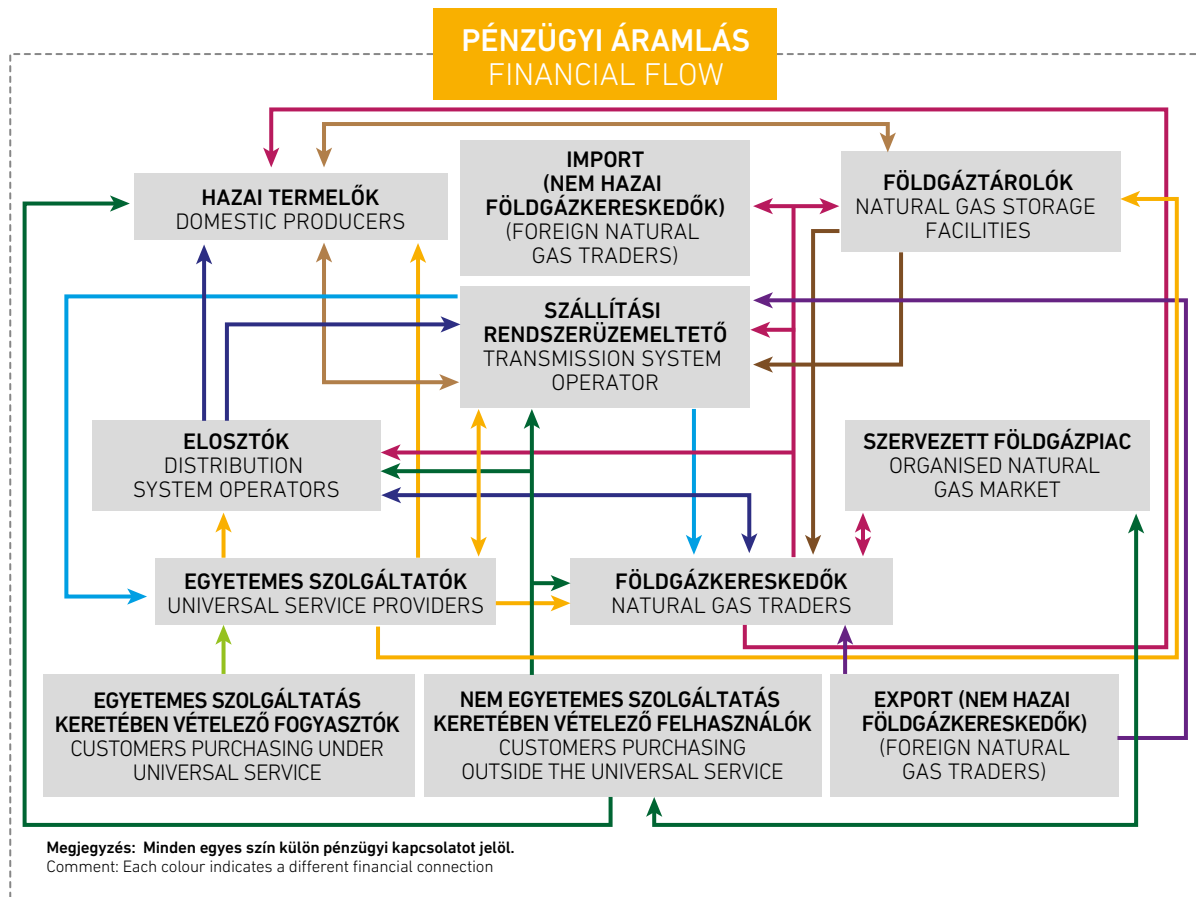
PÉNZÜGYI ÁRAMLÁS
FINANCIAL FLOW

HAZAI TERMELŐK
DOMESTIC PRODUCERS

IMPORT (NEM HAZAI FÖLDGÁZKERESKEDŐK)
(FOREIGN NATURAL GAS TRADERS)

FÖLDGÁZTÁROLÓK
NATURAL GAS STORAGE FACILITIES

SZÁLLÍTÁSI RENDSZERÜZEMELTETŐ
TRANSMISSION SYSTEM OPERATOR

ELOSZTÓK
DISTRIBUTION SYSTEM OPERATORS

SZERVEZETT FÖLDGÁZPIAC
ORGANISED NATURAL GAS MARKET

EGYETEMES SZOLGÁLTATÓK
UNIVERSAL SERVICE PROVIDERS

FÖLDGÁZKERESKEDŐK
NATURAL GAS TRADERS

EGYETEMES SZOLGÁLTATÁS KERETÉBEN VÉTELEZŐ FOGYASZTÓK
CUSTOMERS PURCHASING UNDER UNIVERSAL SERVICE

NEM EGYETEMES SZOLGÁLTATÁS KERETÉBEN VÉTELEZŐ FELHASZNÁLÓK
CUSTOMERS PURCHASING OUTSIDE THE UNIVERSAL SERVICE

EXPORT (NEM HAZAI FÖLDGÁZKERESKEDŐK)
(FOREIGN NATURAL GAS TRADERS)

Megjegyzés: Minden egyes szín külön pénzügyi kapcsolatot jelöl.
Comment: Each colour indicates a different financial connection